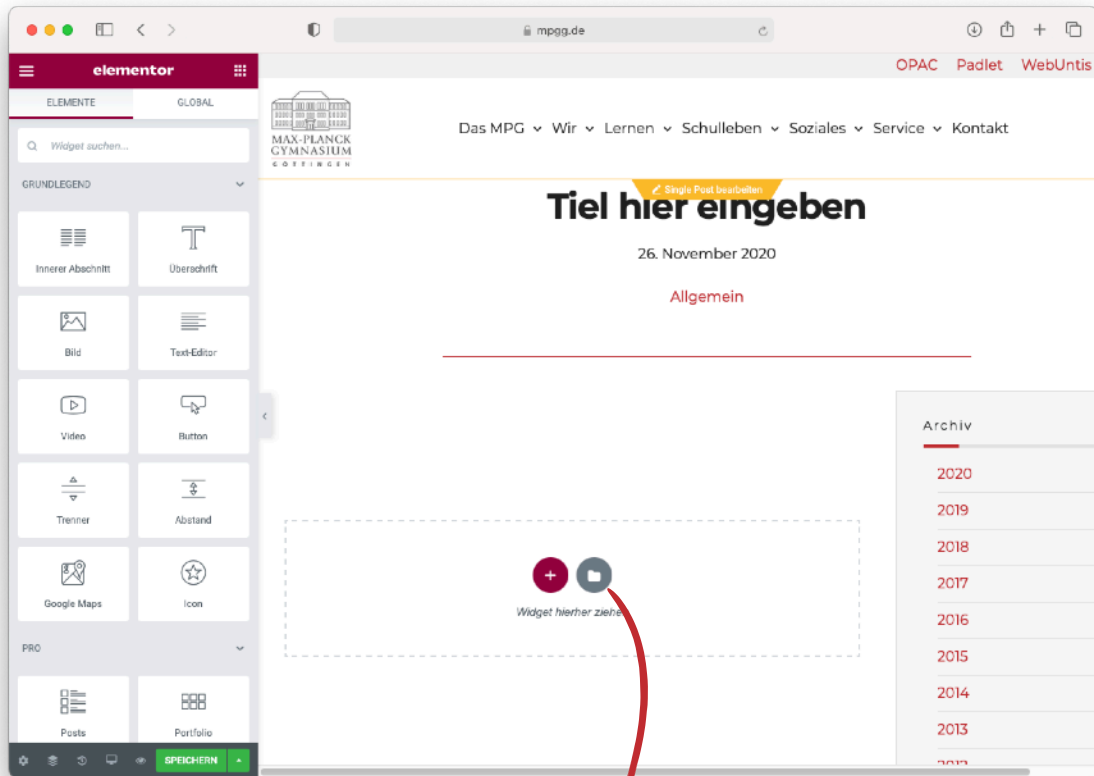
mpgg.de

elementor

ELEMENTE GLOBAL

Widget suchen...

GRUNDLEGEND

Innerer Abschnitt
Überschrift
Bild
Text-Editor
Video
Button
Trenner
Abstand
Google Maps
Icon

PRO

Posts
Portfolio

SPEICHERN

OPAC Padlet WebUntis

MAX-PLANCK GYMNASIUM GÖTTINGEN

Das MPG Wir Lernen Schulleben Soziales Service Kontakt

Single Post bearbeiten

Tiel hier eingeben

26. November 2020

Allgemein

Widget hierher ziehe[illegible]

Archiv

2020
2019
2018
2017
2016
2015
2014
2013
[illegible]